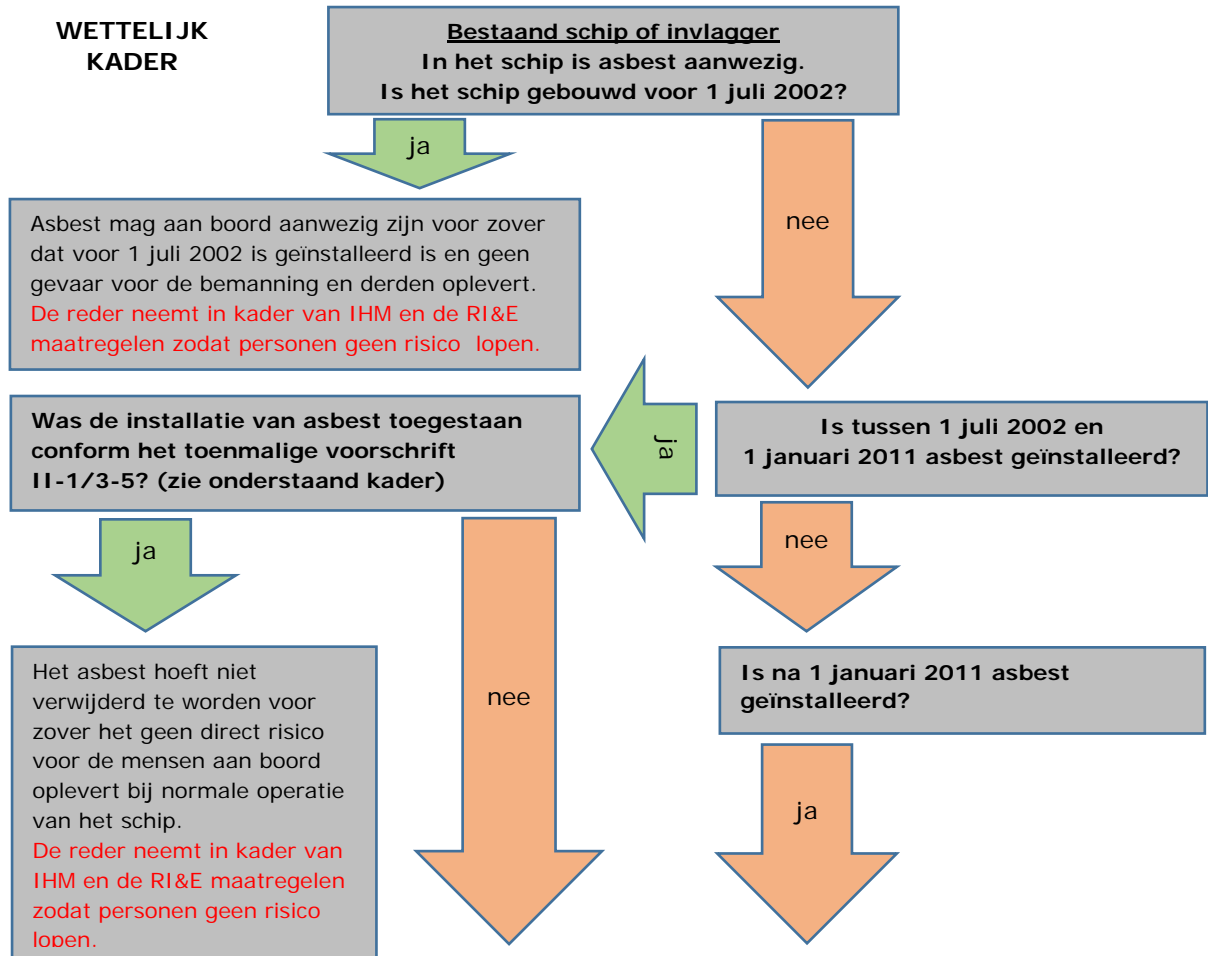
WETTELIJK KADER

Bestaand schip of invlagger
In het schip is asbest aanwezig.
Is het schip gebouwd voor 1 juli 2002?

ja

nee

Asbest mag aan boord aanwezig zijn voor zover dat voor 1 juli 2002 is geïnstalleerd is en geen gevaar voor de bemanning en derden oplevert. De reder neemt in kader van IHM en de RI&E maatregelen zodat personen geen risico lopen.

Was de installatie van asbest toegestaan conform het toenmalige voorschrift II-1/3-5? (zie onderstaand kader)

ja

Is tussen 1 juli 2002 en 1 januari 2011 asbest geïnstalleerd?

nee

ja

Is na 1 januari 2011 asbest geïnstalleerd?

Het asbest hoeft niet verwijderd te worden voor zover het geen direct risico voor de mensen aan boord oplevert bij normale operatie van het schip. De reder neemt in kader van IHM en de RI&E maatregelen zodat personen geen risico lopen.

nee

ja